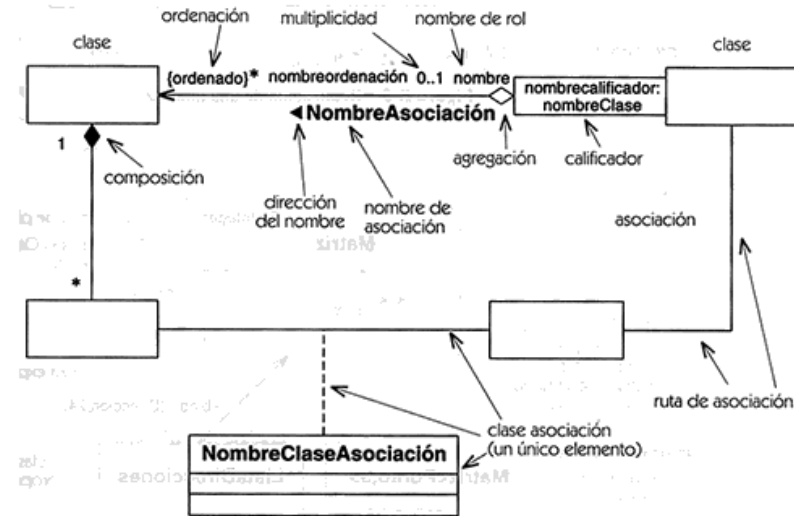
ordenación

multiplicidad

nombre de rol

clase

clase

{ordenado}*

nombreordenación

0..1

nombre

nombrecalificador: nombreClase

◄NombreAsociación

1

composición

agregación

calificador

dirección del nombre

nombre de asociación

asociación

*

ruta de asociación

clase asociación (un único elemento)

NombreClaseAsociación